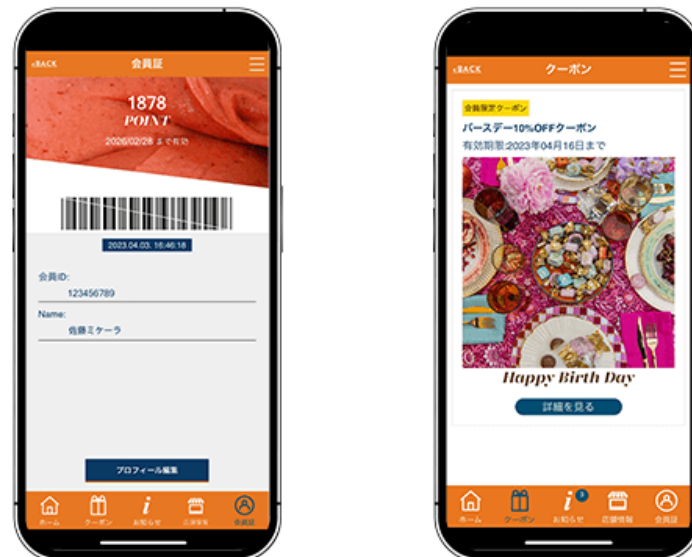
‹BACK
会員証

1878
POINT
2026/02/28 まで有効

2023.04.03. 16:46:18

会員ID:
123456789

Name:
佐藤ミケーラ

プロフィール編集

ホーム クーポン お知らせ 店舗情報 会員証

‹BACK
クーポン

会員限定クーポン
バースデー10%OFFクーポン
有効期限:2023年04月16日まで

Happy Birth Day

詳細を見る

ホーム クーポン 3 お知らせ 店舗情報 会員証